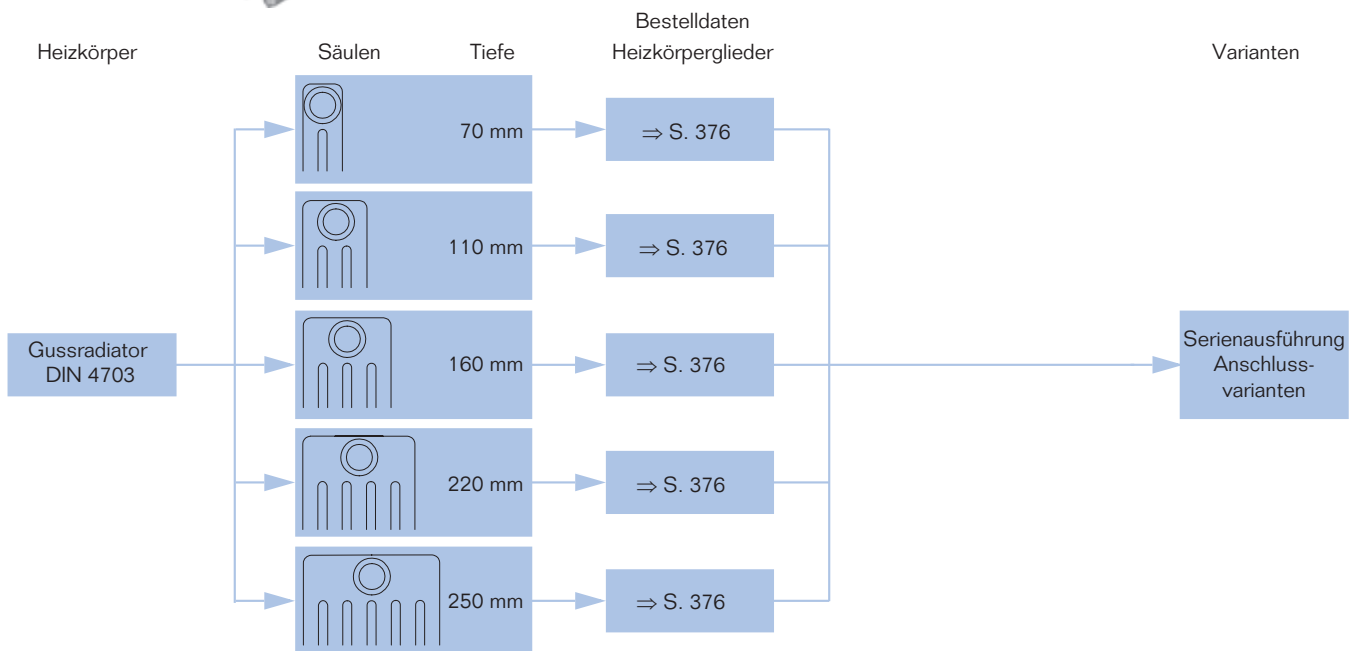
Heizkörper

Säulen

Tiefe

Bestelldaten Heizkörperglieder

Varianten

70 mm

⇒ S. 376

110 mm

⇒ S. 376

Gussradiator DIN 4703

160 mm

⇒ S. 376

Serienausführung Anschlussvarianten

220 mm

⇒ S. 376

250 mm

⇒ S. 376